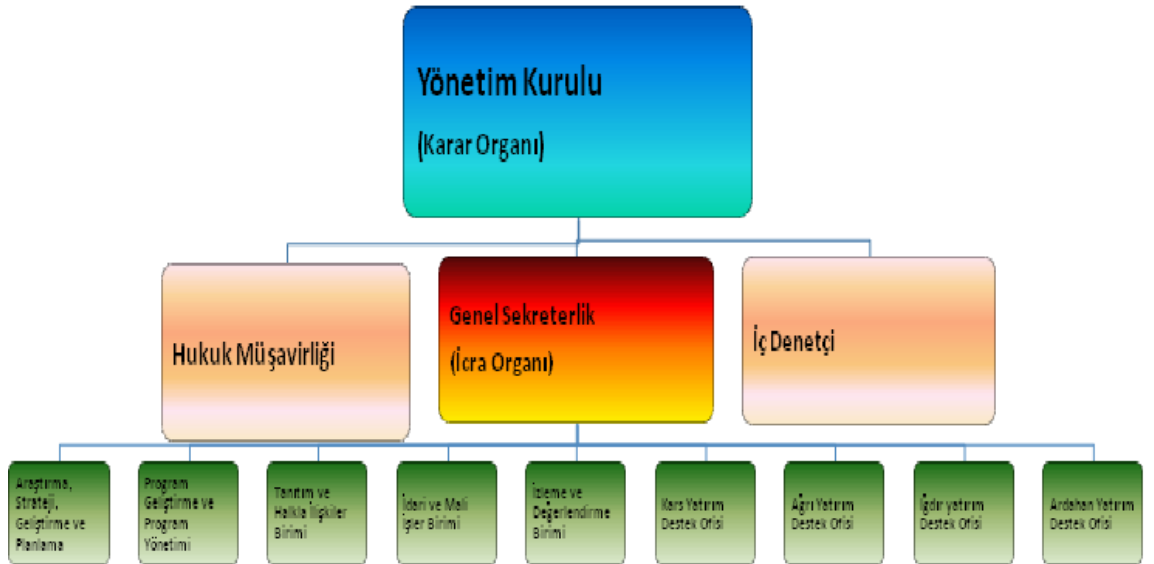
Yönetim Kurulu

(Karar Organı)

Hukuk Müşavirliği

Genel Sekreterlik

(İcra Organı)

İç Denetçi

Araştırma, Strateji, Geliştirme ve Planlama

Program Geliştirme ve Program Yönetimi

Tanıtım ve Halkla İlişkiler Birimi

İdari ve Mali İşler Birimi

İzleme ve Değerlendirme Birimi

Kars Yatırım Destek Ofisi

Ağrı Yatırım Destek Ofisi

Iğdır yatırım Destek Ofisi

Ardahan Yatırım Destek Ofisi